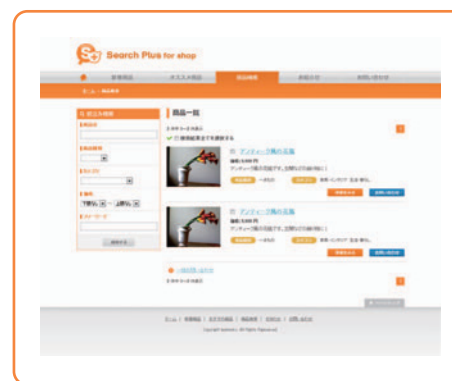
Search Plus for shop

新着商品 | オススメ商品 | 商品検索 | お問合せ | お問い合わせ

商品一覧

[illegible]

アンティーク風の花瓶

価格:3,000 円

アンティーク風の花瓶です。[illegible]

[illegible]

アンティーク風の花瓶

価格:3,000 円

アンティーク風の花瓶です。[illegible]

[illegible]

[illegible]